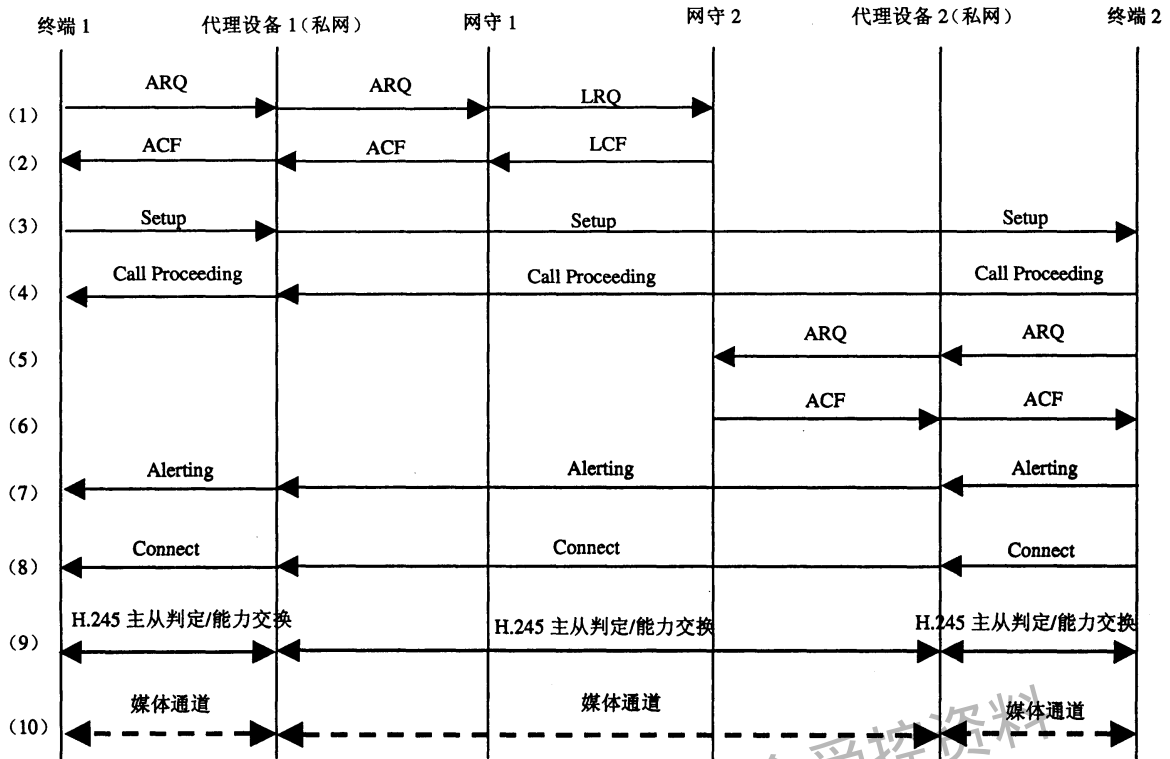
终端 1　代理设备 1（私网）　网守 1　网守 2　代理设备 2（私网）　终端 2

(1) ARQ　ARQ　LRQ

(2) ACF　ACF　LCF

(3) Setup　Setup　Setup

(4) Call Proceeding　Call Proceeding　Call Proceeding

(5) ARQ　ARQ

(6) ACF　ACF

(7) Alerting　Alerting　Alerting

(8) Connect　Connect　Connect

(9) H.245 主从判定/能力交换　H.245 主从判定/能力交换　H.245 主从判定/能力交换

(10) 媒体通道　媒体通道　媒体通道

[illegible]资料